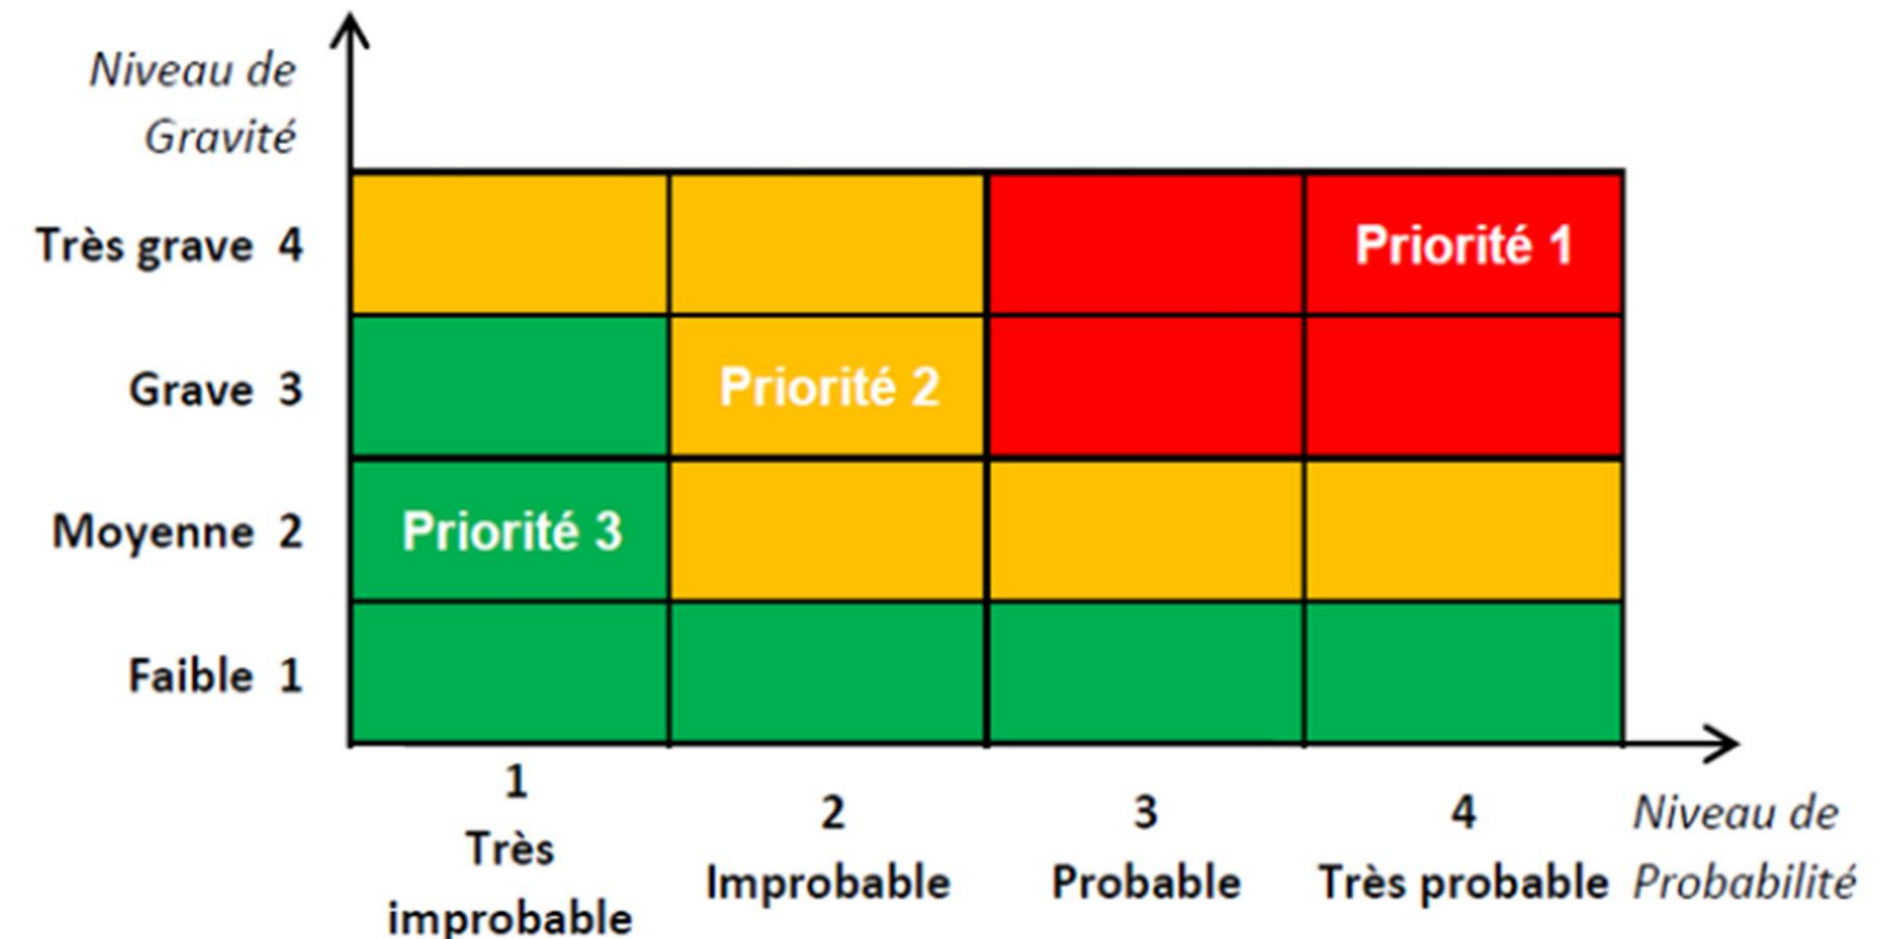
Niveau de Gravité

Très grave 4
Grave 3
Moyenne 2
Faible 1

| | | | |
|---|---|---|---|
| | | | Priorité 1 |
| | Priorité 2 | | |
| Priorité 3 | | | |
| | | | |

1 Très improbable
2 Improbable
3 Probable
4 Très probable

Niveau de Probabilité